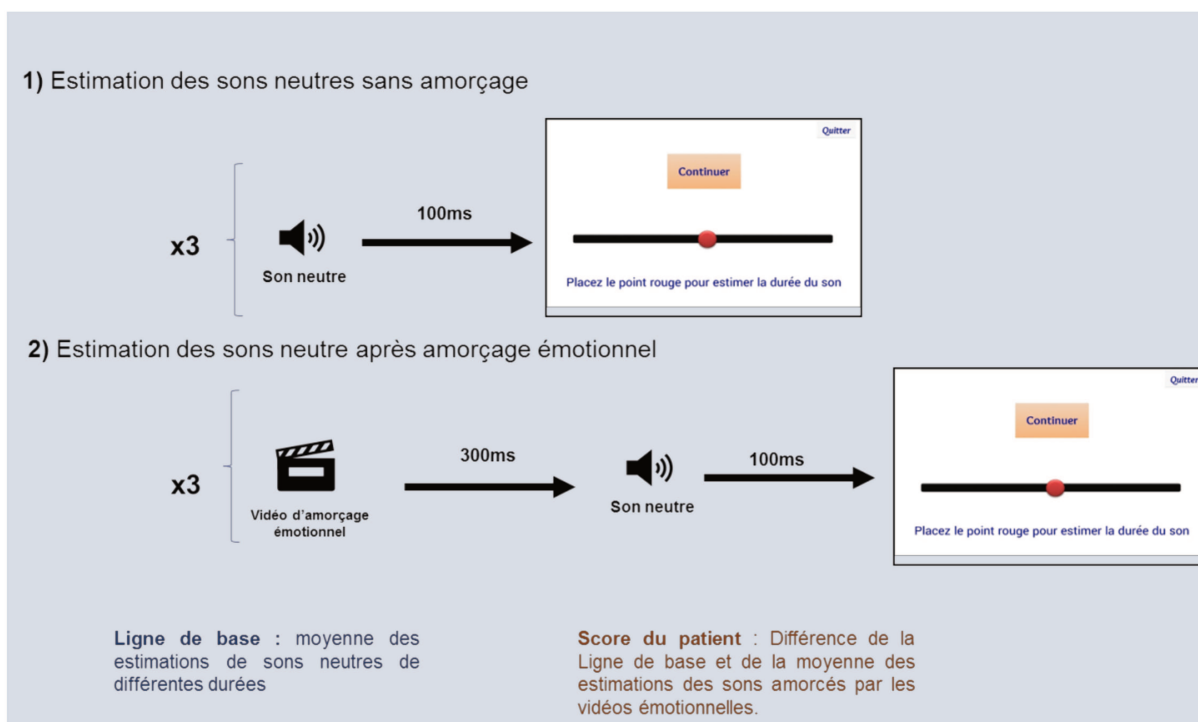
1) Estimation des sons neutres sans amorçage

x3

Son neutre

100ms

Quitter

Continuer

Placez le point rouge pour estimer la durée du son

2) Estimation des sons neutre après amorçage émotionnel

x3

Vidéo d'amorçage émotionnel

300ms

Son neutre

100ms

Quitter

Continuer

Placez le point rouge pour estimer la durée du son

Ligne de base : moyenne des estimations de sons neutres de différentes durées

Score du patient : Différence de la Ligne de base et de la moyenne des estimations des sons amorcés par les vidéos émotionnelles.